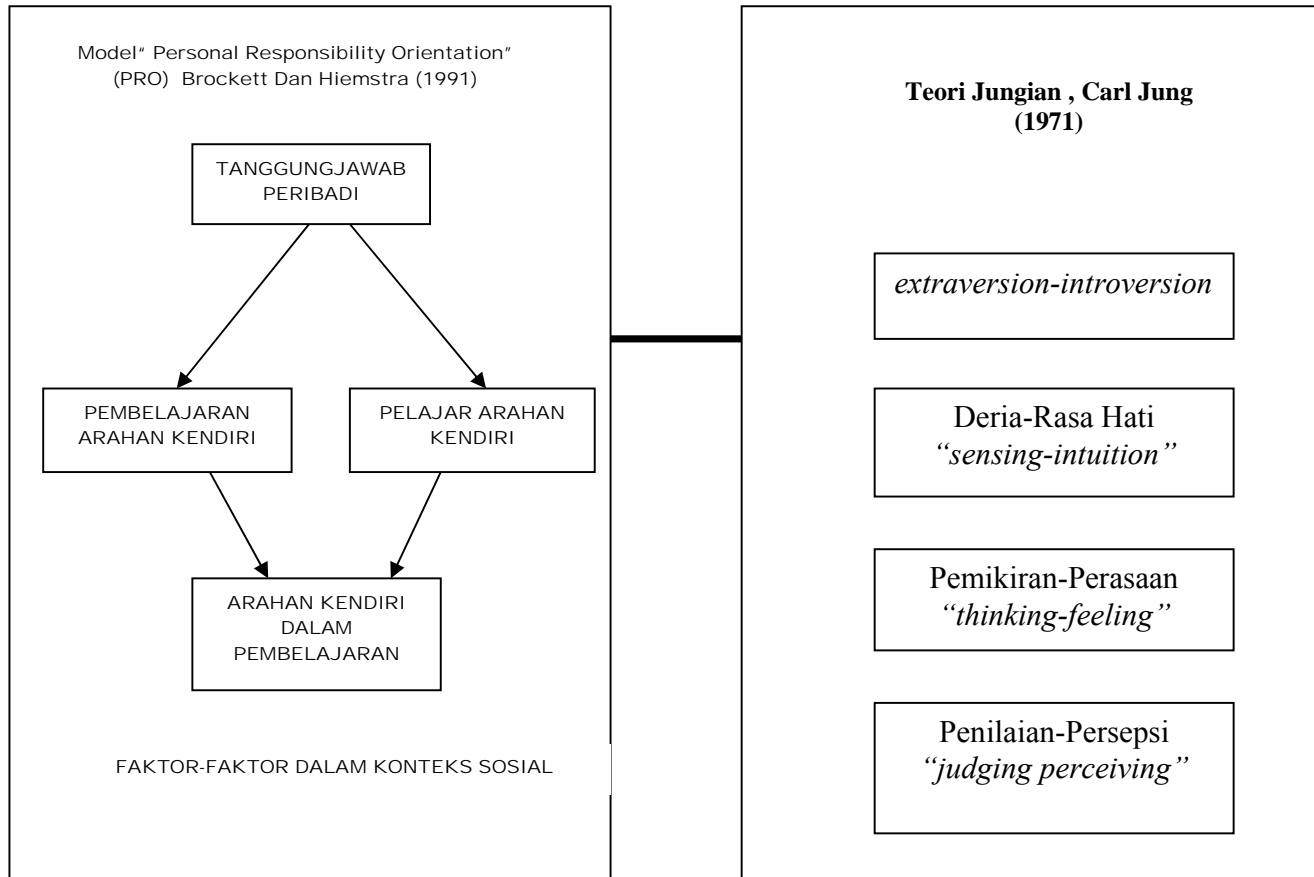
Model" Personal Responsibility Orientation" (PRO) Brockett Dan Hiemstra (1991)

TANGGUNGJAWAB PERIBADI

PEMBELAJARAN ARAHAN KENDIRI

PELAJAR ARAHAN KENDIRI

ARAHAN KENDIRI DALAM PEMBELAJARAN

FAKTOR-FAKTOR DALAM KONTEKS SOSIAL

Teori Jungian , Carl Jung (1971)

extraversion-introversion

Deria-Rasa Hati "sensing-intuition"

Pemikiran-Perasaan "thinking-feeling"

Penilaian-Persepsi "judging perceiving"